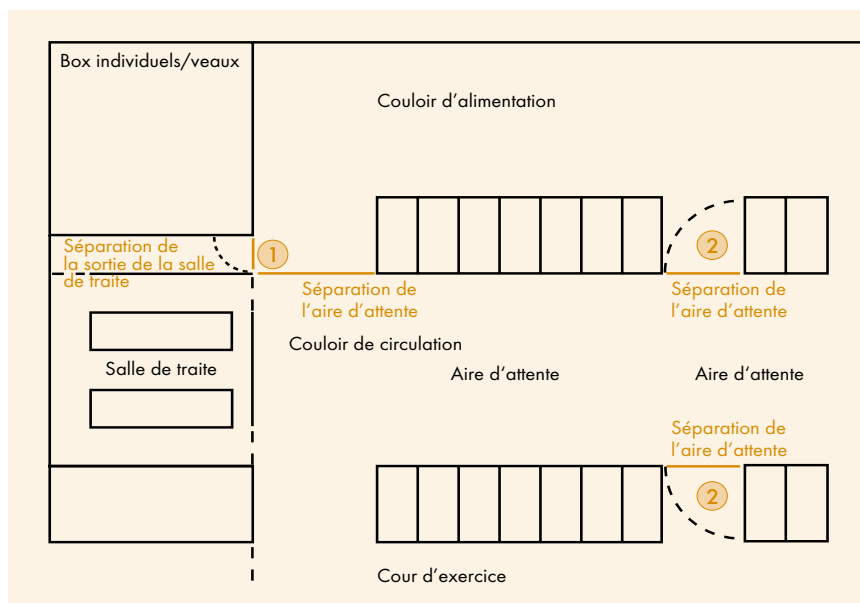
Box individuels/veaux

Couloir d’alimentation

Séparation de la sortie de la salle de traite

1

Séparation de l’aire d’attente

2

Séparation de l’aire d’attente

Couloir de circulation

Salle de traite

Aire d’attente

Aire d’attente

Séparation de l’aire d’attente

2

Cour d’exercice